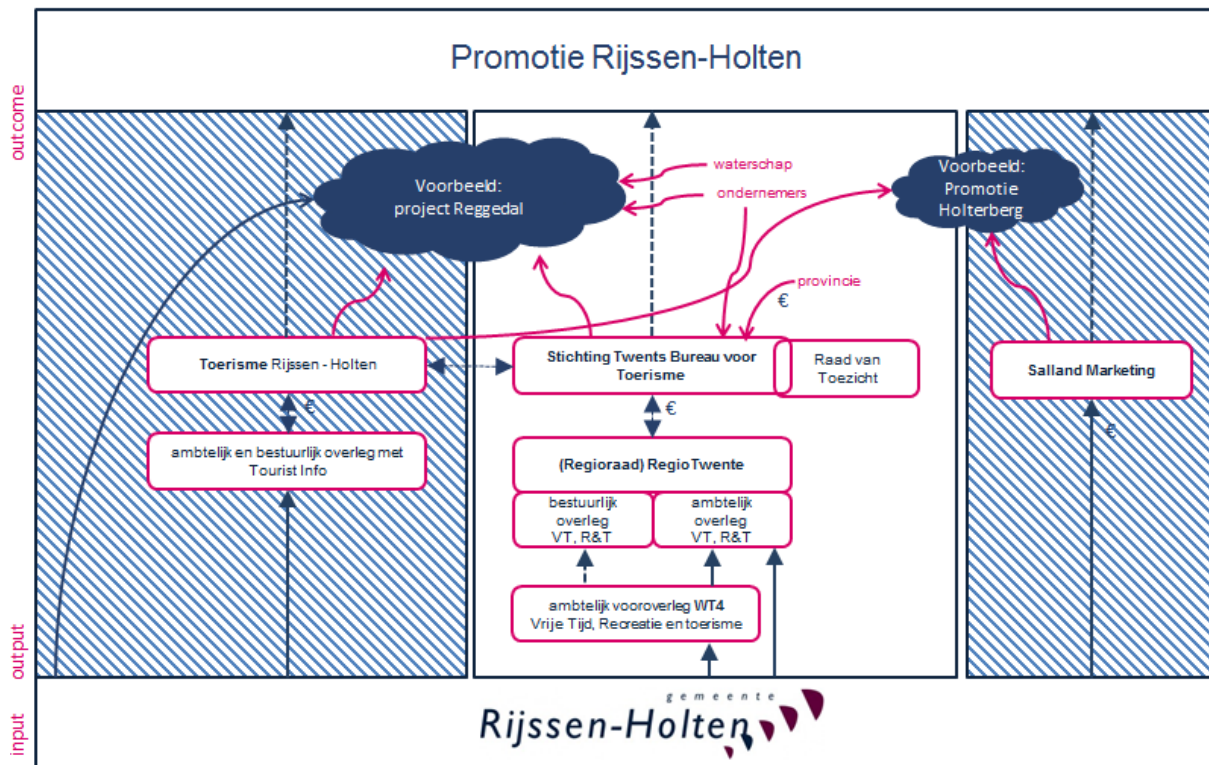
Promotie Rijssen-Holten

outcome

output

input

Voorbeeld: project Reggedal

waterschap

ondernemers

Voorbeeld: Promotie Holterberg

provincie

€

Toerisme Rijssen - Holten

€

ambtelijk en bestuurlijk overleg met Tourist Info

Stichting Twents Bureau voor Toerisme

Raad van Toezicht

€

(Regioraad) RegioTwente

bestuurlijk overleg VT, R&T

ambtelijk overleg VT, R&T

ambtelijk vooroverleg WT4 Vrije Tijd, Recreatie en toerisme

Salland Marketing

€

gemeente Rijssen-Holten